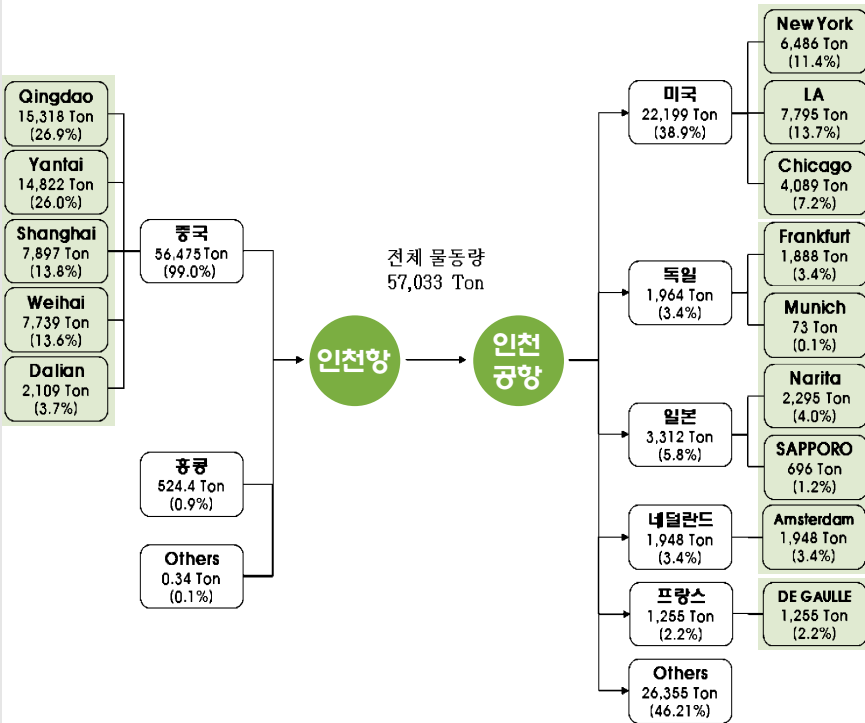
Qingdao
15,318 Ton
(26.9%)

Yantai
14,822 Ton
(26.0%)

Shanghai
7,897 Ton
(13.8%)

Weihai
7,739 Ton
(13.6%)

Dalian
2,109 Ton
(3.7%)

중국
56,475 Ton
(99.0%)

홍콩
524.4 Ton
(0.9%)

Others
0.34 Ton
(0.1%)

전체 물동량
57,033 Ton

인천항

인천
공항

미국
22,199 Ton
(38.9%)

New York
6,486 Ton
(11.4%)

LA
7,795 Ton
(13.7%)

Chicago
4,089 Ton
(7.2%)

독일
1,964 Ton
(3.4%)

Frankfurt
1,888 Ton
(3.4%)

Munich
73 Ton
(0.1%)

일본
3,312 Ton
(5.8%)

Narita
2,295 Ton
(4.0%)

SAPPORO
696 Ton
(1.2%)

네덜란드
1,948 Ton
(3.4%)

Amsterdam
1,948 Ton
(3.4%)

프랑스
1,255 Ton
(2.2%)

DE GAULLE
1,255 Ton
(2.2%)

Others
26,355 Ton
(46.21%)